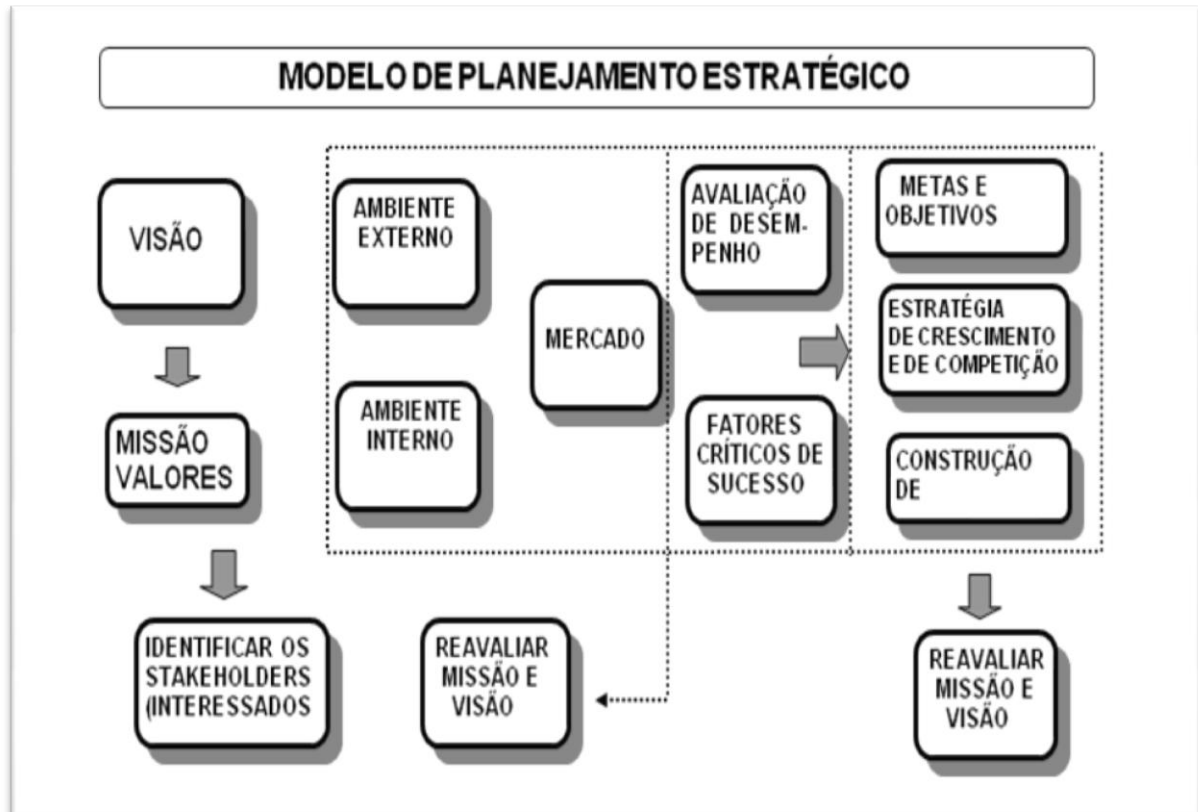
MODELO DE PLANEJAMENTO ESTRATÉGICO

VISÃO

MISSÃO VALORES

IDENTIFICAR OS STAKEHOLDERS (INTERESSADOS

AMBIENTE EXTERNO

AMBIENTE INTERNO

MERCADO

REAVALIAR MISSÃO E VISÃO

AVALIAÇÃO DE DESEMPENHO

FATORES CRÍTICOS DE SUCESSO

METAS E OBJETIVOS

ESTRATÉGIA DE CRESCIMENTO E DE COMPETIÇÃO

CONSTRUÇÃO DE

REAVALIAR MISSÃO E VISÃO